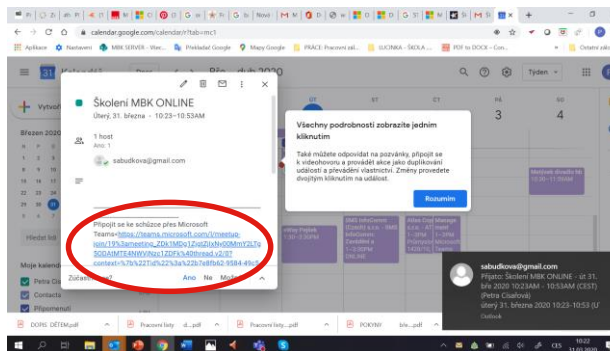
calendar.google.com/calendar/r?tab=mc1

Aplikace Nastavení MBK SERVER - Wor... Překladač Google Mapy Google PRÁCE: Pracovní zál... UČEBNICE - ŠKOLA... PDF to DOCX - Con... Ostatní zál

Kalendář Březen 2020

Vytvořit

Březen 2020

Hledat lid

Moje kalendáře

Petra Cí

Contacts

Připomenutí

Školení MBK ONLINE

Úterý, 31. března · 10:23–10:53AM

1 host
Ano: 1

sabudkova@gmail.com

Připojit se ke schůzce přes Microsoft Teams<https://teams.microsoft.com/l/meetup-join/19%3ameeting_ZDk1MDg1ZjdiZjIxNy00MmY2LTg5ODAtMTE4NWVlNjc1ZDFk%40thread.v2/0?context=%7b%22Tid%22%3a%22b7e8fb62-9584-49c9

Zúčastníte se? Ano Ne Možná

Všechny podrobnosti zobrazíte jedním kliknutím

Také můžete odpovídat na pozvánky, připojit se k videohovoru a provádět akce jako duplikování události a předání vlastnictví. Změny provedete dvojitým kliknutím na událost.

Rozumím

Týden

3

4

sabudkova@gmail.com
Přijato: Školení MBK ONLINE - út 31. bře 2020 10:23AM - 10:53AM (CEST) (Petra Císařová)
úterý 31. března 2020 10:23-10:53 (U
Outlook

DOPIS DĚTEM.pdf
Pracovní listy ...d....pdf
Pracovní listy....pdf
POKYNY
b/e....pdf

CES 10:22 31.03.2020